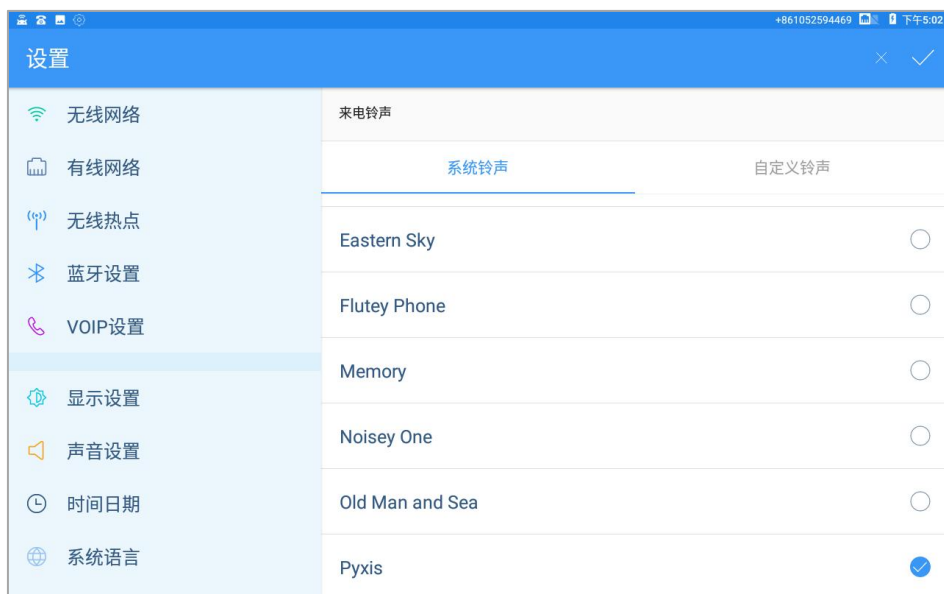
+861052594469 下午5:02

设置

无线网络
有线网络
无线热点
蓝牙设置
VOIP设置
显示设置
声音设置
时间日期
系统语言

来电铃声

系统铃声
自定义铃声

Eastern Sky
Flutey Phone
Memory
Noisey One
Old Man and Sea
Pyxis